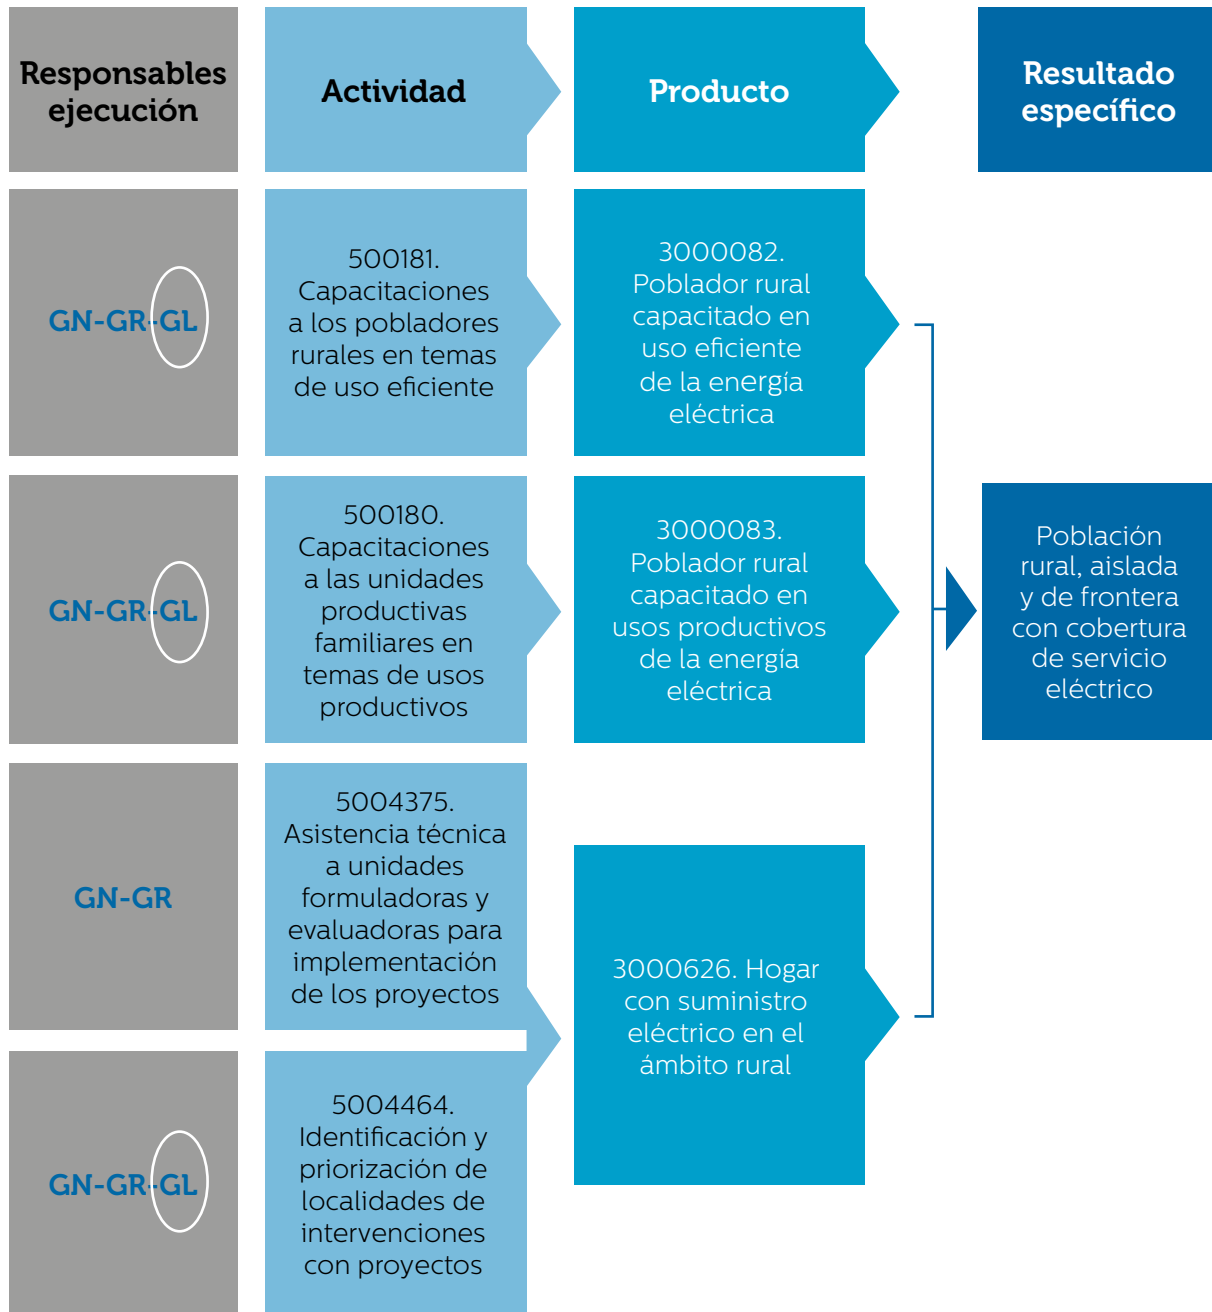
Responsables ejecución

Actividad

Producto

Resultado específico

GN-GR-GL

500181. Capacitaciones a los pobladores rurales en temas de uso eficiente

3000082. Poblador rural capacitado en uso eficiente de la energía eléctrica

GN-GR-GL

500180. Capacitaciones a las unidades productivas familiares en temas de usos productivos

3000083. Poblador rural capacitado en usos productivos de la energía eléctrica

Población rural, aislada y de frontera con cobertura de servicio eléctrico

GN-GR

5004375. Asistencia técnica a unidades formuladoras y evaluadoras para implementación de los proyectos

3000626. Hogar con suministro eléctrico en el ámbito rural

GN-GR-GL

5004464. Identificación y priorización de localidades de intervenciones con proyectos